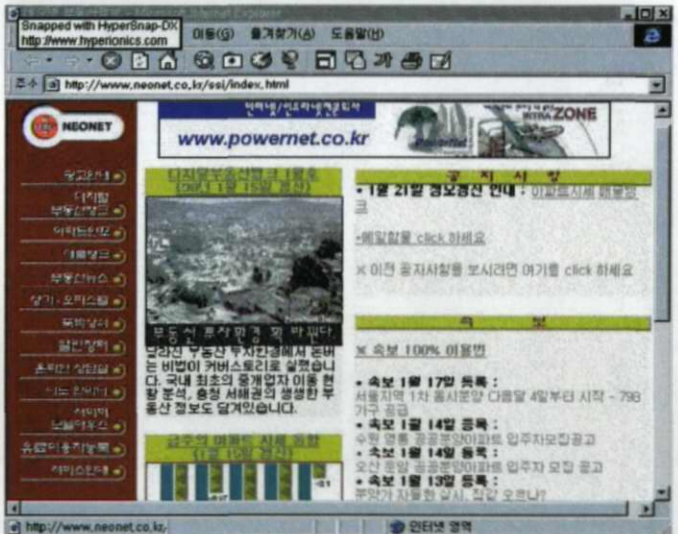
Snapped with HyperSnap-DX
http://www.hyperionics.com

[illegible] - Microsoft Internet Explorer

이동(G) 즐겨찾기(A) 도움말(H)

주소 http://www.neonet.co.kr/ssi/index.html

NEONET

www.powernet.co.kr

ZONE

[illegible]

디지털부동산뱅크 1월호 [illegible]

부동산 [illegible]

달라진 부동산 투자환경에서 돈버는 비법이 커버스토리로 실렸습니다. 국내 최초의 중개업자 이용 현황 분석, 충청 서해권의 생생한 부동산 정보도 담겨있습니다.

공 지 사 항

• 1월 21일 경오경진 안내 : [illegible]

-메일링을 click 하세요

※ 이전 공지사항을 보시려면 여기를 click 하세요

속 보

※ 속보 100% 이용법

• 속보 1월 17일 등록 :
서울지역 1차 동시분양 다음달 4일부터 시작 - 798 가구 공급

• 속보 1월 14일 등록 :
수원 영통 공공분양아파트 입주자모집공고

• 속보 1월 14일 등록 :
오산 운암 공공분양아파트 입주자 모집 공고

• 속보 1월 13일 등록 :
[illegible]

http://www.neonet.co.kr/

인터넷 영역